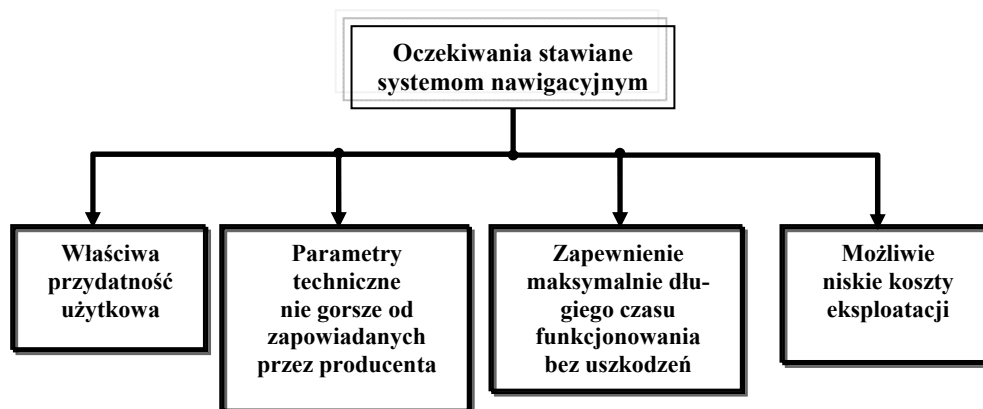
Oczekiwania stawiane systemom nawigacyjnym

Właściwa przydatność użytkowa

Parametry techniczne nie gorsze od zapowiadanych przez producenta

Zapewnienie maksymalnie długiego czasu funkcjonowania bez uszkodzeń

Możliwie niskie koszty eksploatacji